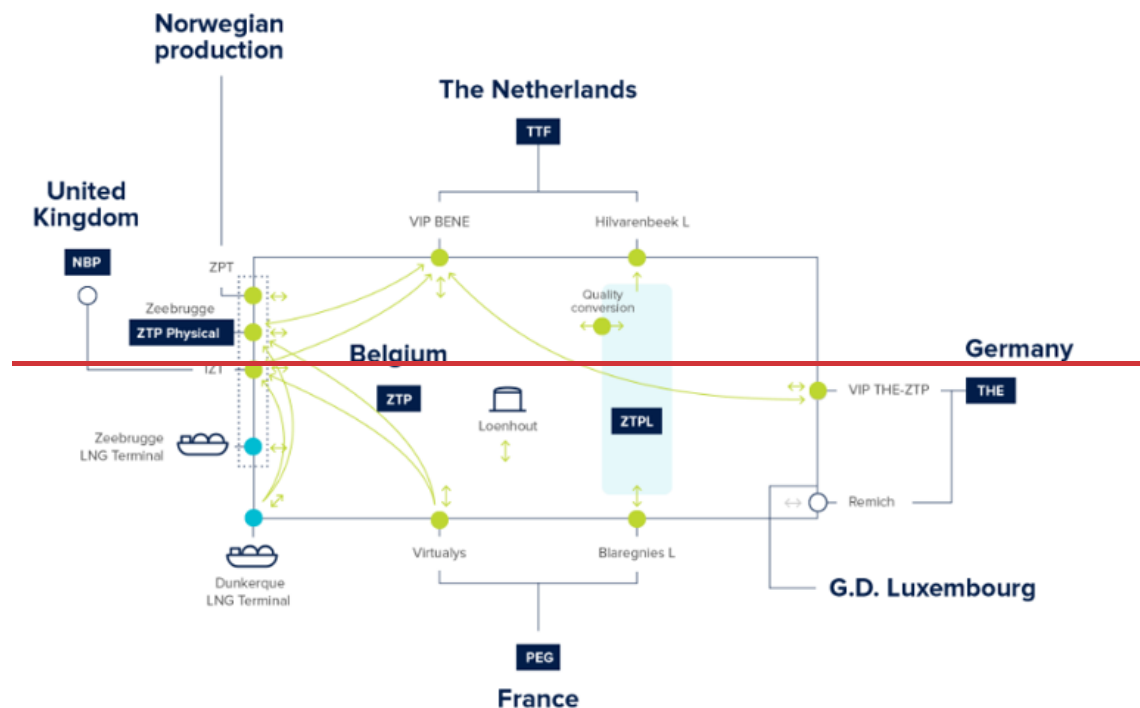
Norwegian production

The Netherlands

TTF

United Kingdom

NBP

VIP BENE

Hilvarenbeek L

ZPT

Zeebrugge

ZTP Physical

Quality conversion

Belgium

Germany

IZT

ZTP

VIP THE-ZTP

THE

Loenhout

ZTPL

Zeebrugge LNG Terminal

Remich

Dunkerque LNG Terminal

Virtualys

Blaregnies L

G.D. Luxembourg

PEG

France